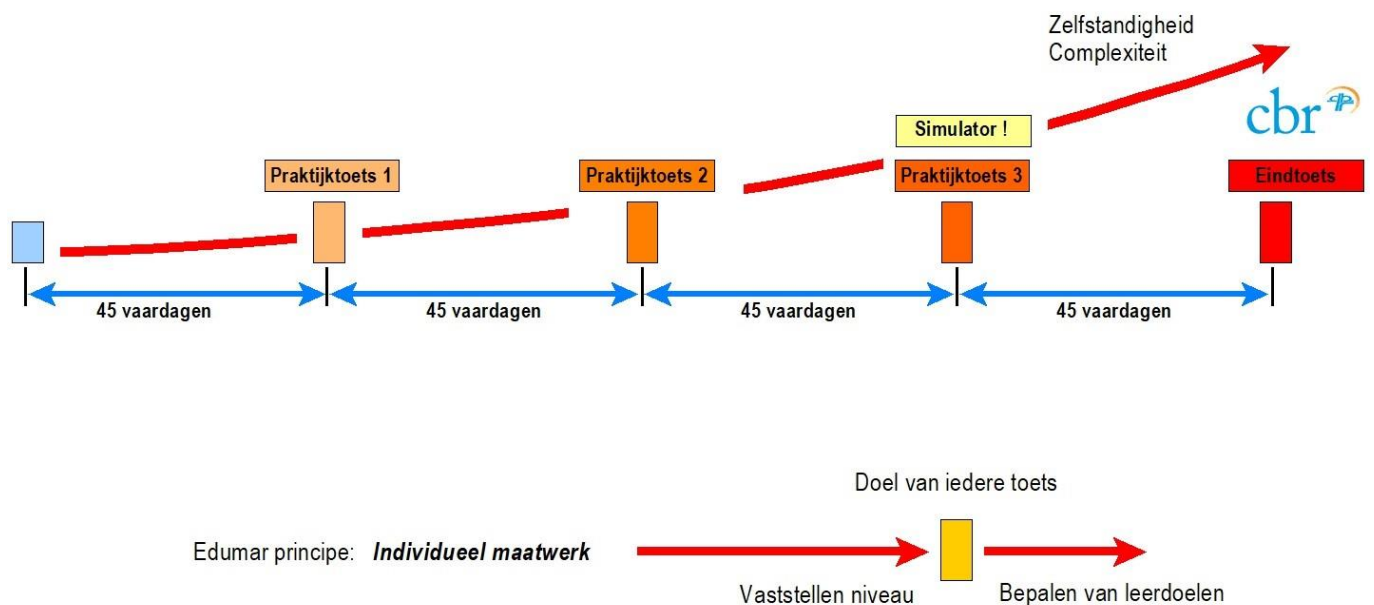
Zelfstandigheid
Complexiteit

cbr

Simulator !

Praktijktoets 1

Praktijktoets 2

Praktijktoets 3

Eindtoets

45 vaardagen

45 vaardagen

45 vaardagen

45 vaardagen

Doel van iedere toets

Edumar principe: ***Individueel maatwerk***

Vaststellen niveau

Bepalen van leerdoelen